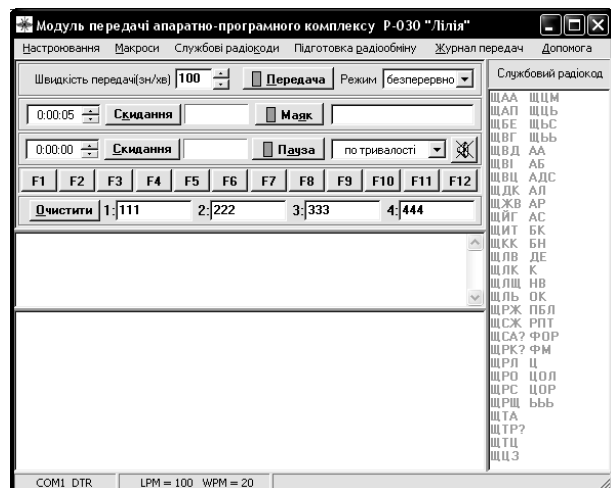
Модуль передачі апаратно-програмного комплексу Р-030 "Лілія"

Настроювання Макроси Службові радіокоди Підготовка радіообміну Журнал передач Допомога

Швидкість передачі(зн/хв) 100 Передача Режим безперервно

0:00:05 Скидання Маяк

0:00:00 Скидання Пауза по тривалості

F1 F2 F3 F4 F5 F6 F7 F8 F9 F10 F11 F12

Очистити 1: 111 2: 222 3: 333 4: 444

Службовий радіокод

ЩАА ЩЦМ
ЩАП ЩЦЬ
ЩБЕ ЩЬС
ЩВГ ЩЬЬ
ЩВД АА
ЩВІ АБ
ЩВЦ АДС
ЩДК АЛ
ЩЖВ АР
ЩЙГ АС
ЩИТ БК
ЩКК БН
ЩЛВ ДЕ
ЩЛК К
ЩЛЩ НВ
ЩЛЬ ОК
ЩРЖ ПБЛ
ЩСЖ РПТ
ЩСА? ФОР
ЩРК? ФМ
ЩРЛ Ц
ЩРО ЦОЛ
ЩРС ЦОР
ЩРЩ ЬЬЬ
ЩТА
ЩТР?
ЩТЦ
ЩЦЗ

COM1 DTR LPM = 100 WPM = 20